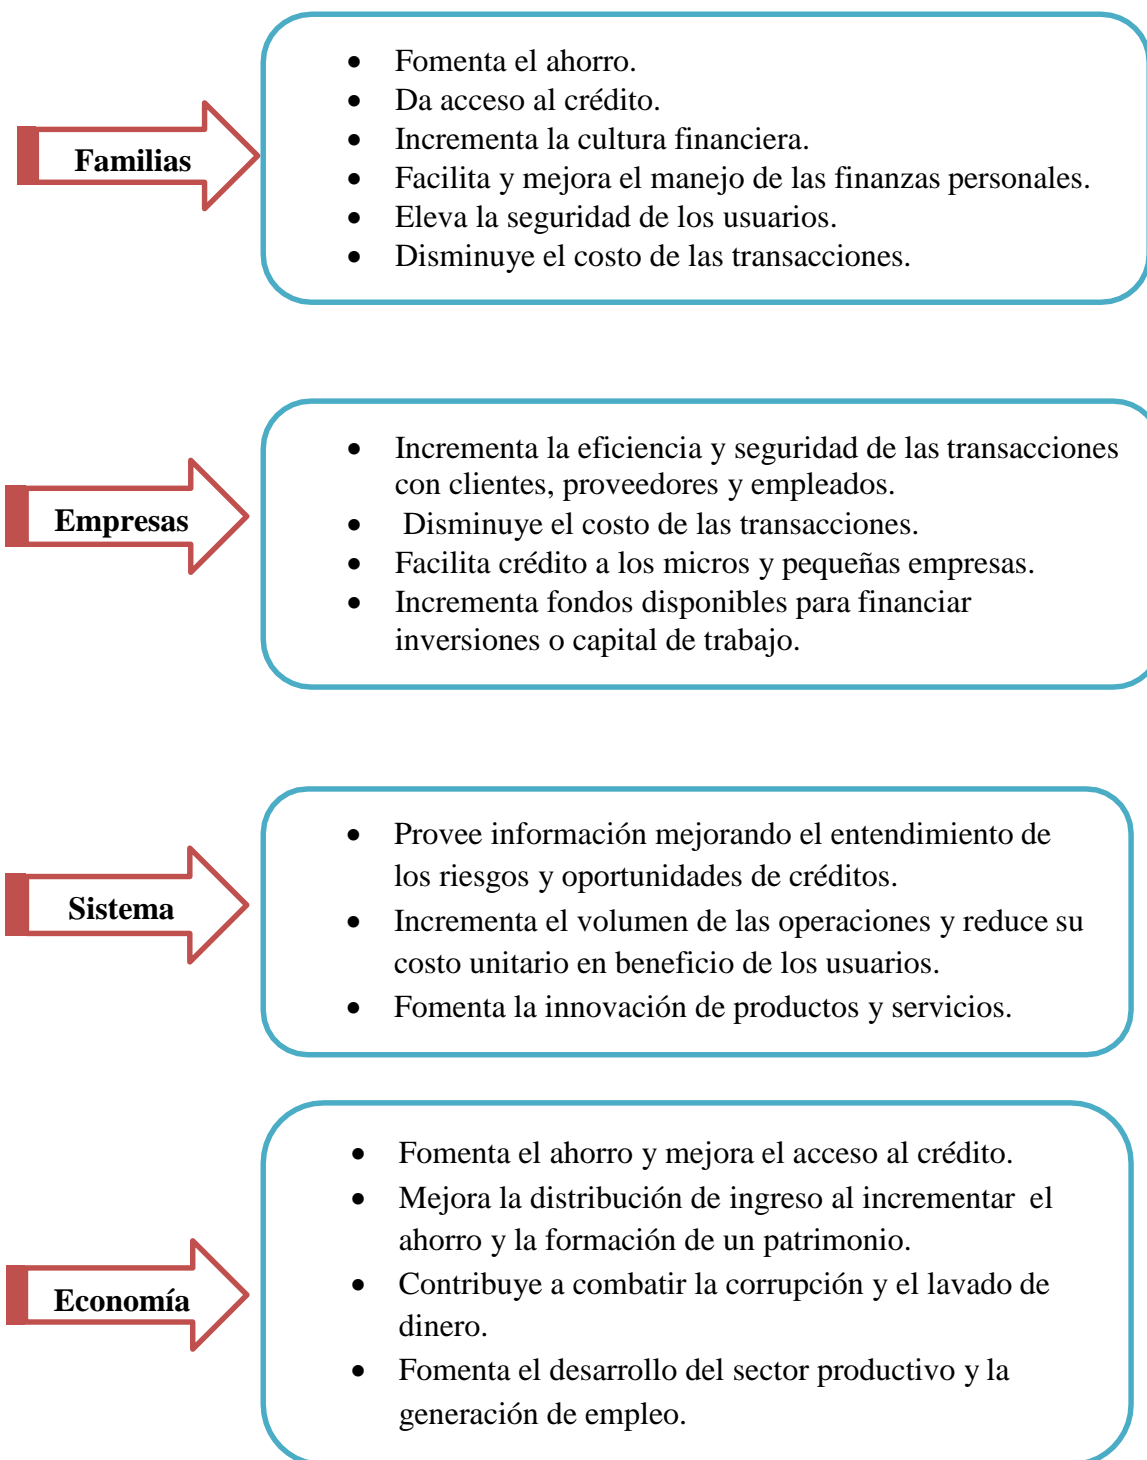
Familias

- Fomenta el ahorro.
- Da acceso al crédito.
- Incrementa la cultura financiera.
- Facilita y mejora el manejo de las finanzas personales.
- Eleva la seguridad de los usuarios.
- Disminuye el costo de las transacciones.

Empresas

- Incrementa la eficiencia y seguridad de las transacciones con clientes, proveedores y empleados.
- Disminuye el costo de las transacciones.
- Facilita crédito a los micros y pequeñas empresas.
- Incrementa fondos disponibles para financiar inversiones o capital de trabajo.

Sistema

- Provee información mejorando el entendimiento de los riesgos y oportunidades de créditos.
- Incrementa el volumen de las operaciones y reduce su costo unitario en beneficio de los usuarios.
- Fomenta la innovación de productos y servicios.

Economía

- Fomenta el ahorro y mejora el acceso al crédito.
- Mejora la distribución de ingreso al incrementar el ahorro y la formación de un patrimonio.
- Contribuye a combatir la corrupción y el lavado de dinero.
- Fomenta el desarrollo del sector productivo y la generación de empleo.